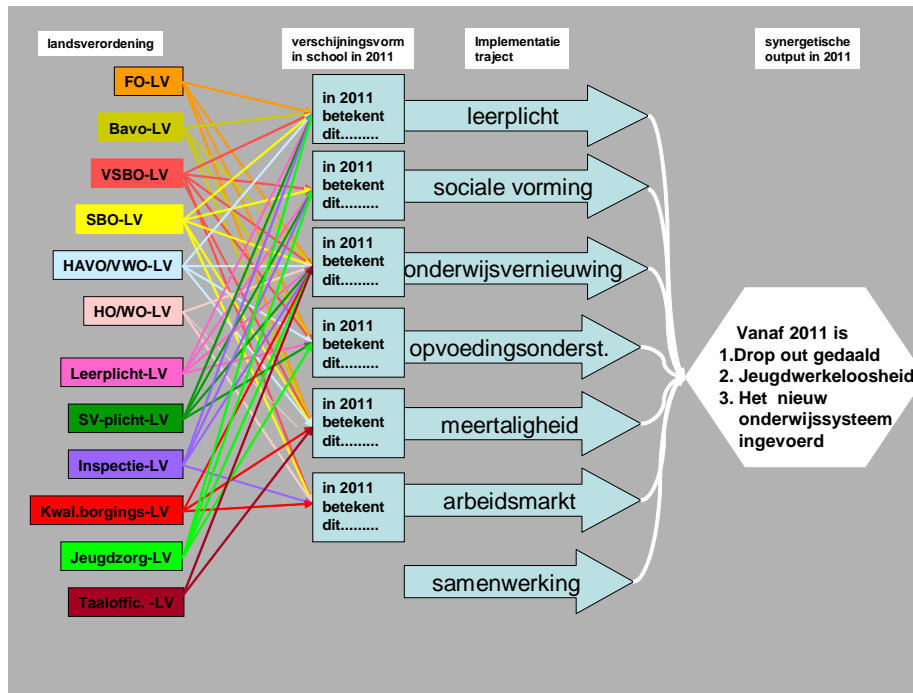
landsverordening

verschijningsvorm in school in 2011

Implementatie traject

synergetische output in 2011

FO-LV

Bavo-LV

VSBO-LV

SBO-LV

HAVO/VWO-LV

HO/WO-LV

Leerplicht-LV

SV-plicht-LV

Inspectie-LV

Kwal.borgings-LV

Jeugdzorg-LV

Taaloffic. -LV

in 2011 betekent dit.........

in 2011 betekent dit.........

in 2011 betekent dit.........

in 2011 betekent dit.........

in 2011 betekent dit.........

in 2011 betekent dit.........

leerplicht

sociale vorming

onderwijsvernieuwing

opvoedingsonderst.

meertaligheid

arbeidsmarkt

samenwerking

Vanaf 2011 is
1.Drop out gedaald
2. Jeugdwerkeloosheid
3. Het nieuw onderwijssysteem ingevoerd